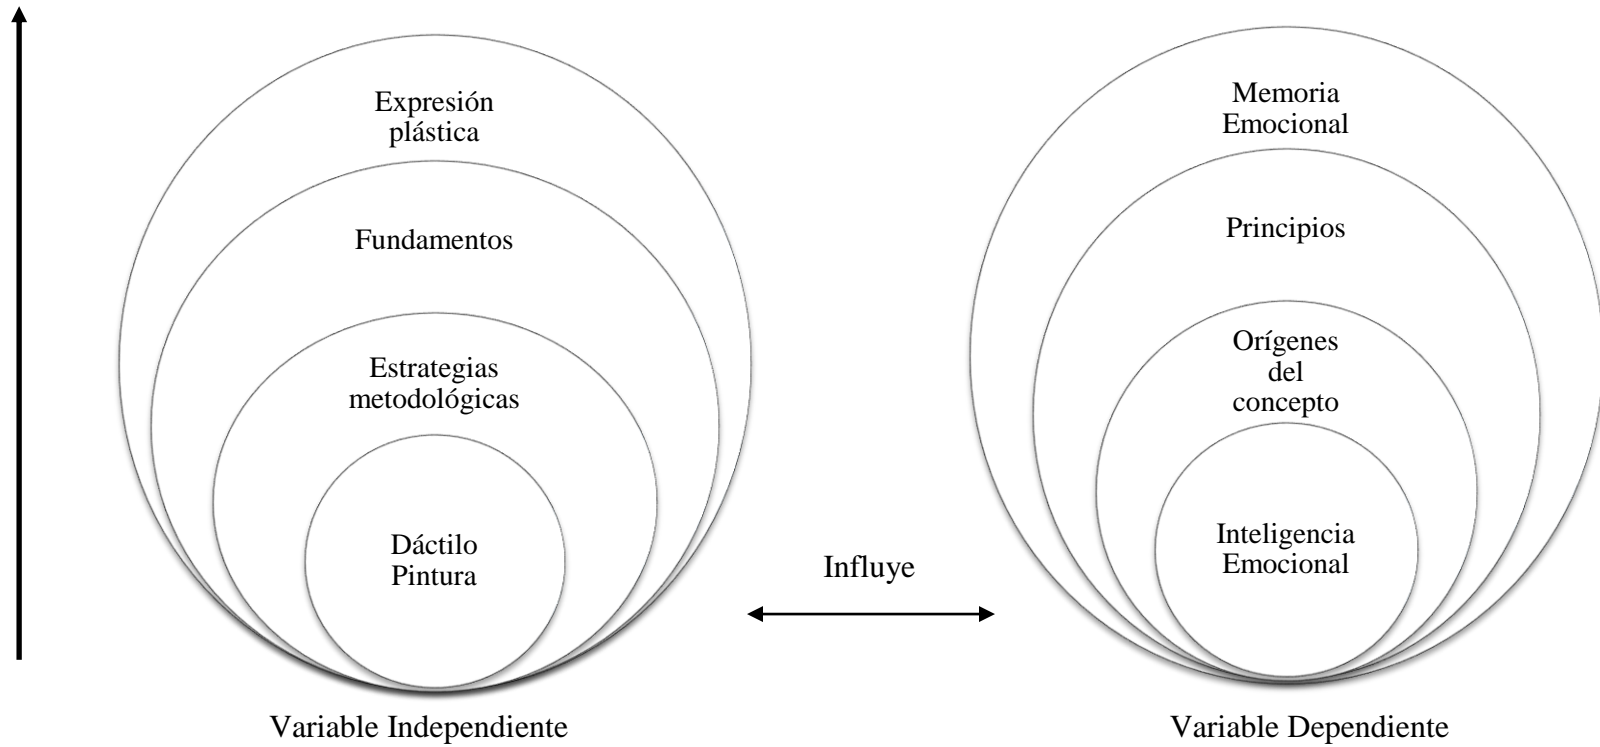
Expresión plástica

Fundamentos

Estrategias metodológicas

Dáctilo Pintura

Variable Independiente

Influye

Memoria Emocional

Principios

Orígenes del concepto

Inteligencia Emocional

Variable Dependiente